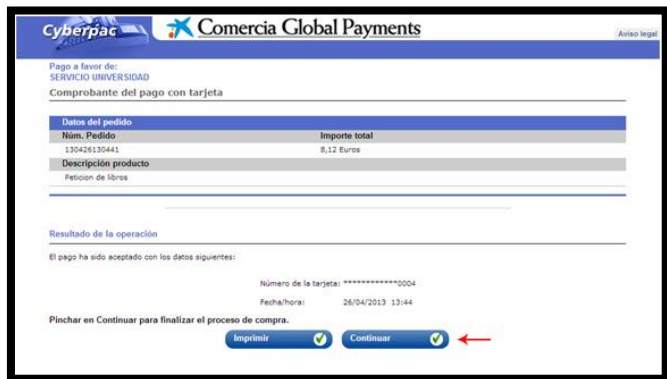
Cyberpac

Comercia Global Payments

Aviso legal

Pago a favor de:
SERVICIO UNIVERSIDAD

Comprobante del pago con tarjeta

Datos del pedido

| Núm. Pedido | Importe total |
|---|---|
| 130426130441 | 8,12 Euros |

Descripción producto

Peticion de libros

Resultado de la operación

El pago ha sido aceptado con los datos siguientes:

Número de la tarjeta: ************0004

Fecha/hora: 26/04/2013 13:44

Pinchar en Continuar para finalizar el proceso de compra.

Imprimir

Continuar